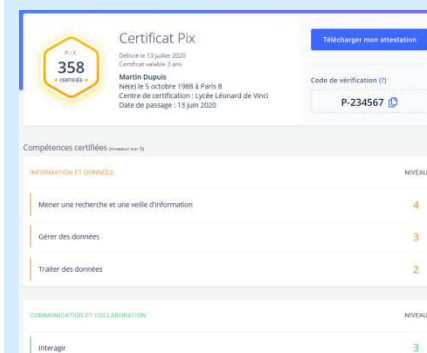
PIX
358
« CERTIFIÉS »

Certificat Pix

Délivré le 13 juillet 2020
Certificat valable 3 ans

Martin Dupuis
Né(e) le 5 octobre 1988 à Paris 8
Centre de certification : Lycée Léonard de Vinci
Date de passage : 13 juin 2020

Télécharger mon attestation

Code de vérification (?)

P-234567

Compétences certifiées (niveaux sur 5)

INFORMATION ET DONNÉES

NIVEAU

Mener une recherche et une veille d'information

4

Gérer des données

3

Traiter des données

2

COMMUNICATION ET COLLABORATION

NIVEAU

Interagir

3